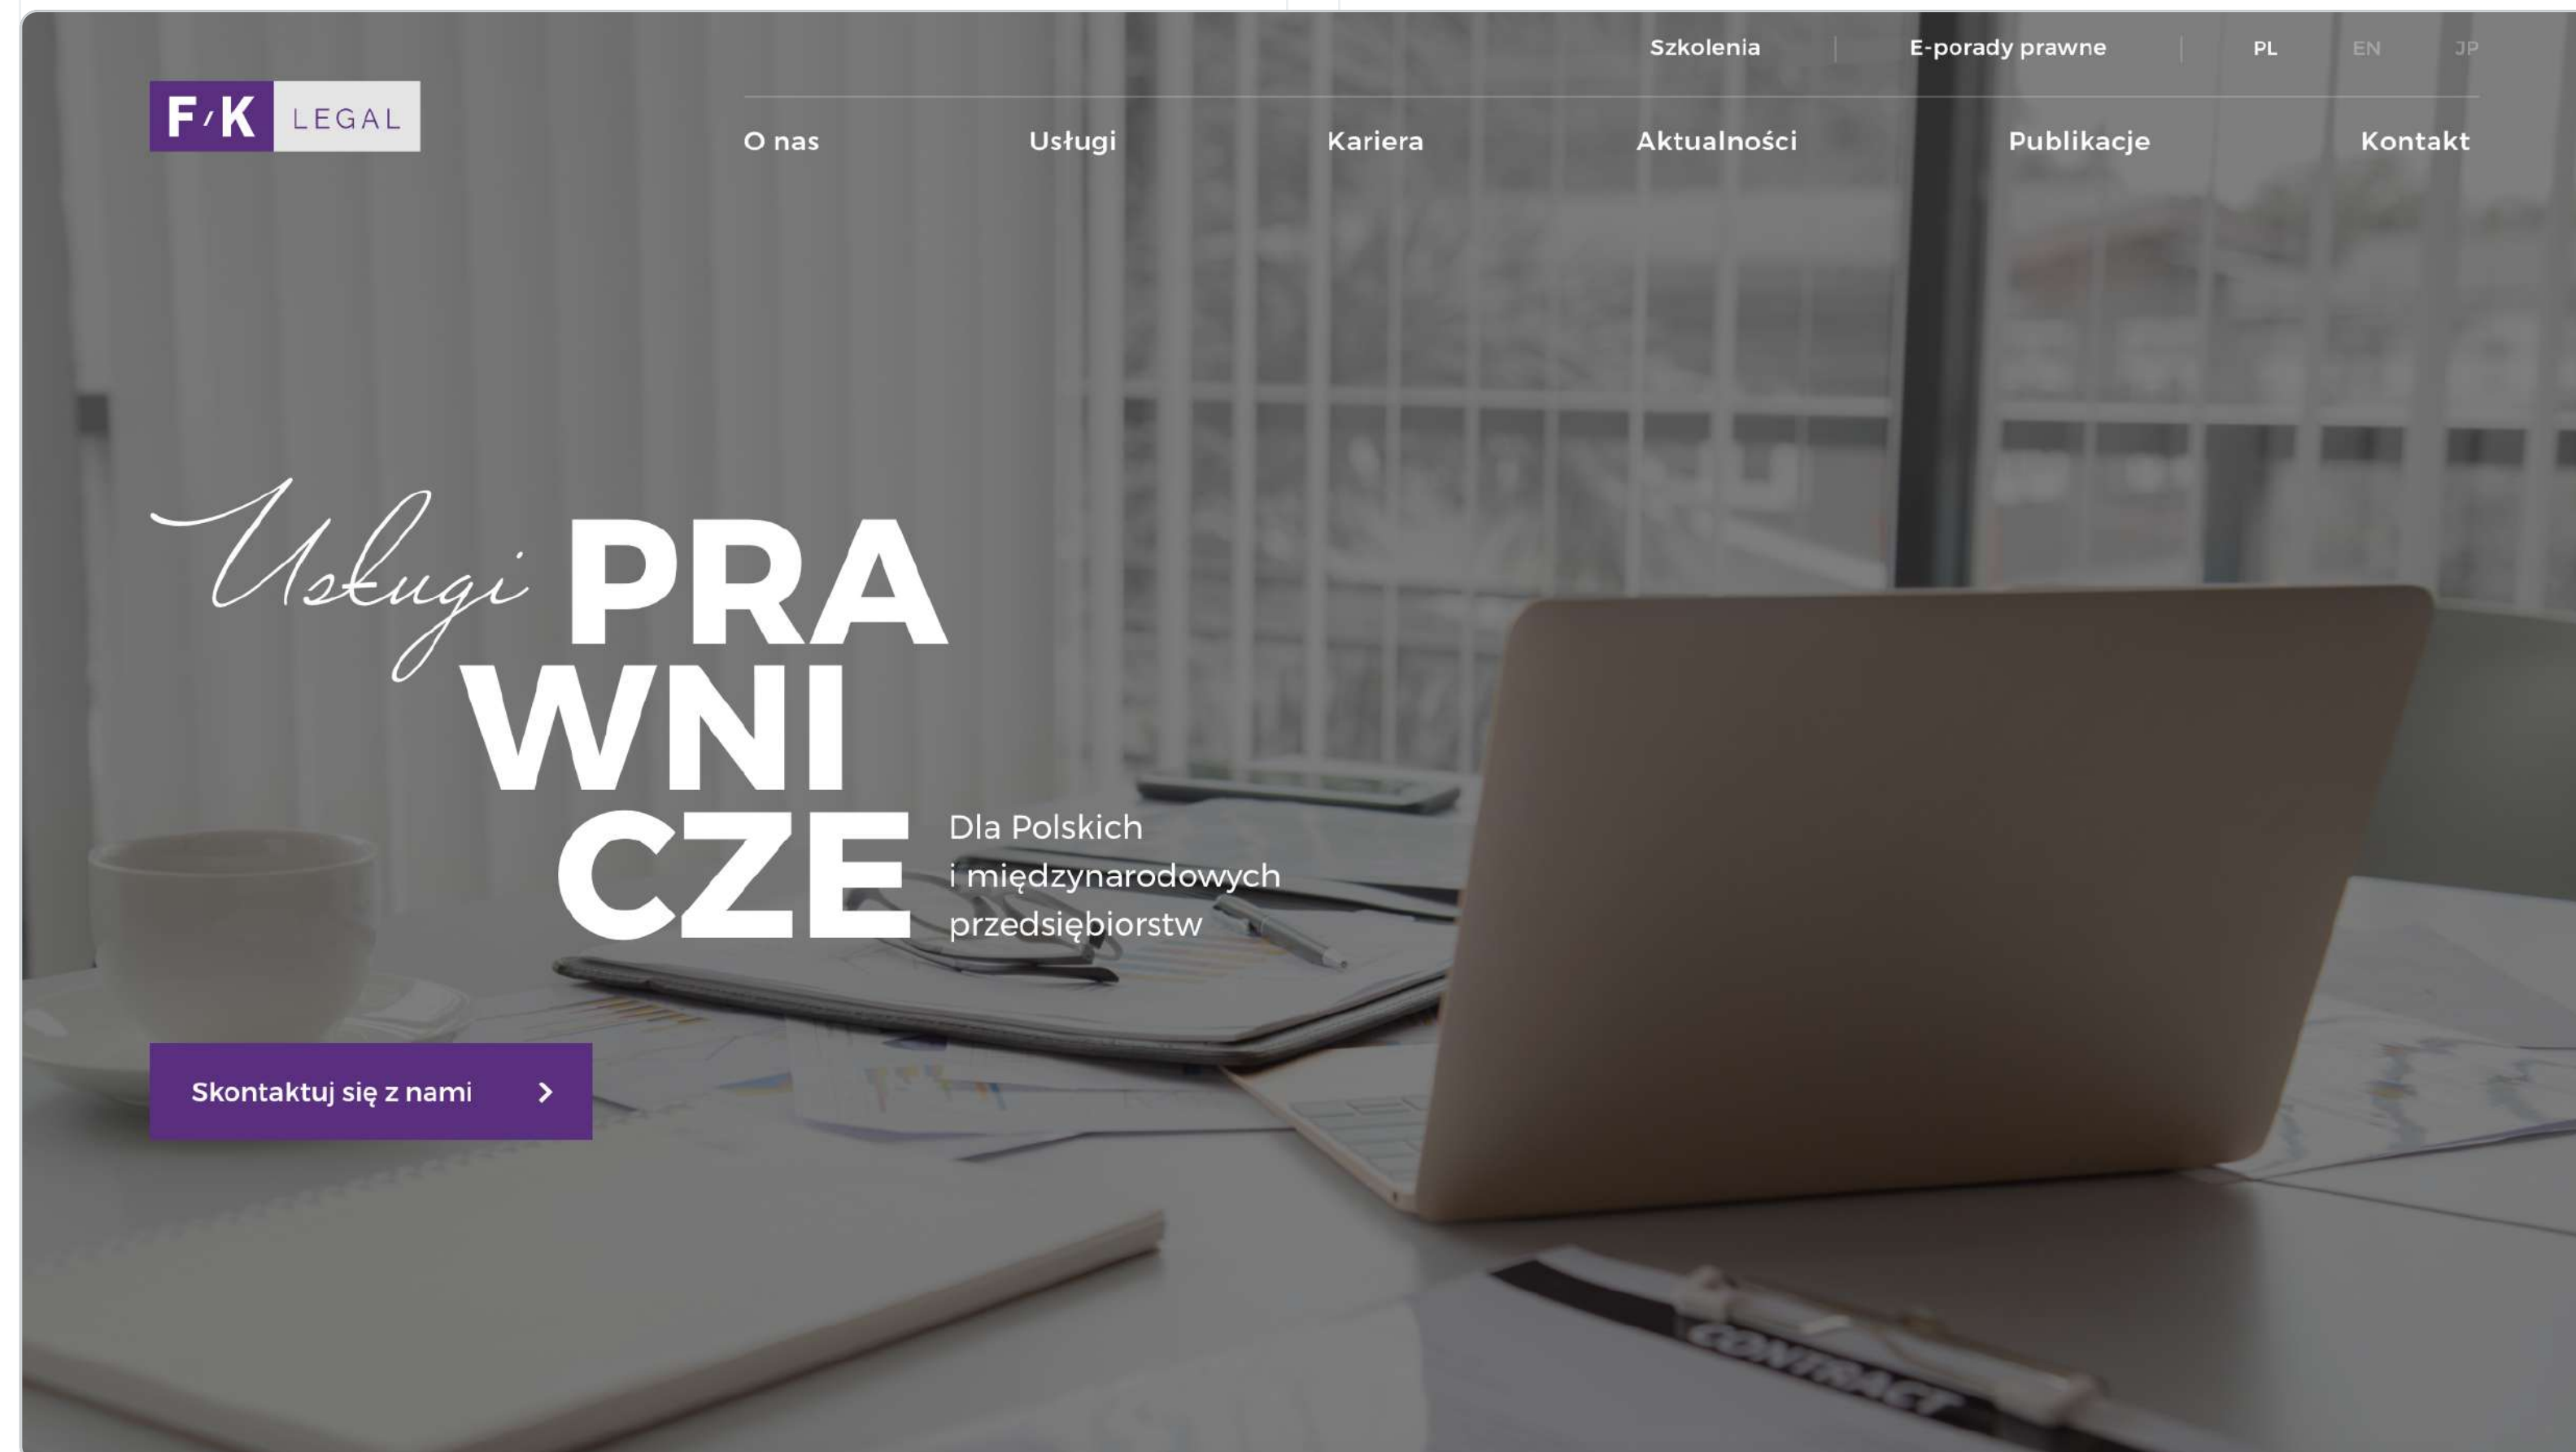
Szkolenia | E-porady prawne | PL EN JP

F/K LEGAL

O nas Usługi Kariera Aktualności Publikacje Kontakt

Usługi PRAWNICZE

Dla Polskich i międzynarodowych przedsiębiorstw

Skontaktuj się z nami

CONTRACT